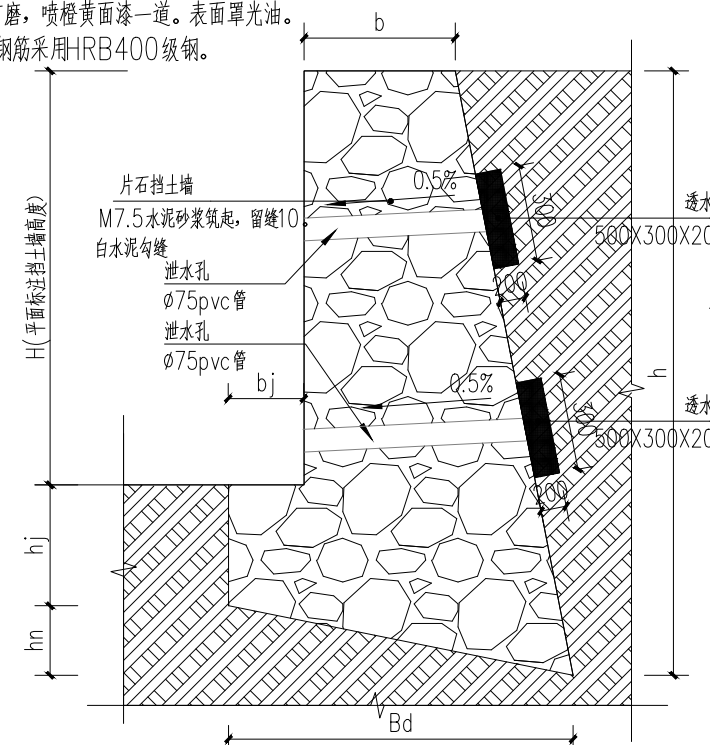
磨，喷橙黄面漆一道。表面罩光油。
钢筋采用HRB400级钢。

b

片石挡土墙
M7.5水泥砂浆筑起，留缝10，
白水泥勾缝
泄水孔
Ø75pvc管
泄水孔
Ø75pvc管

0.5%
0.5%
300
200
300
200

透水
500X300X20
透水
500X300X20

H(平面标注挡土墙高度)
bj
hj
hn
h
Bd